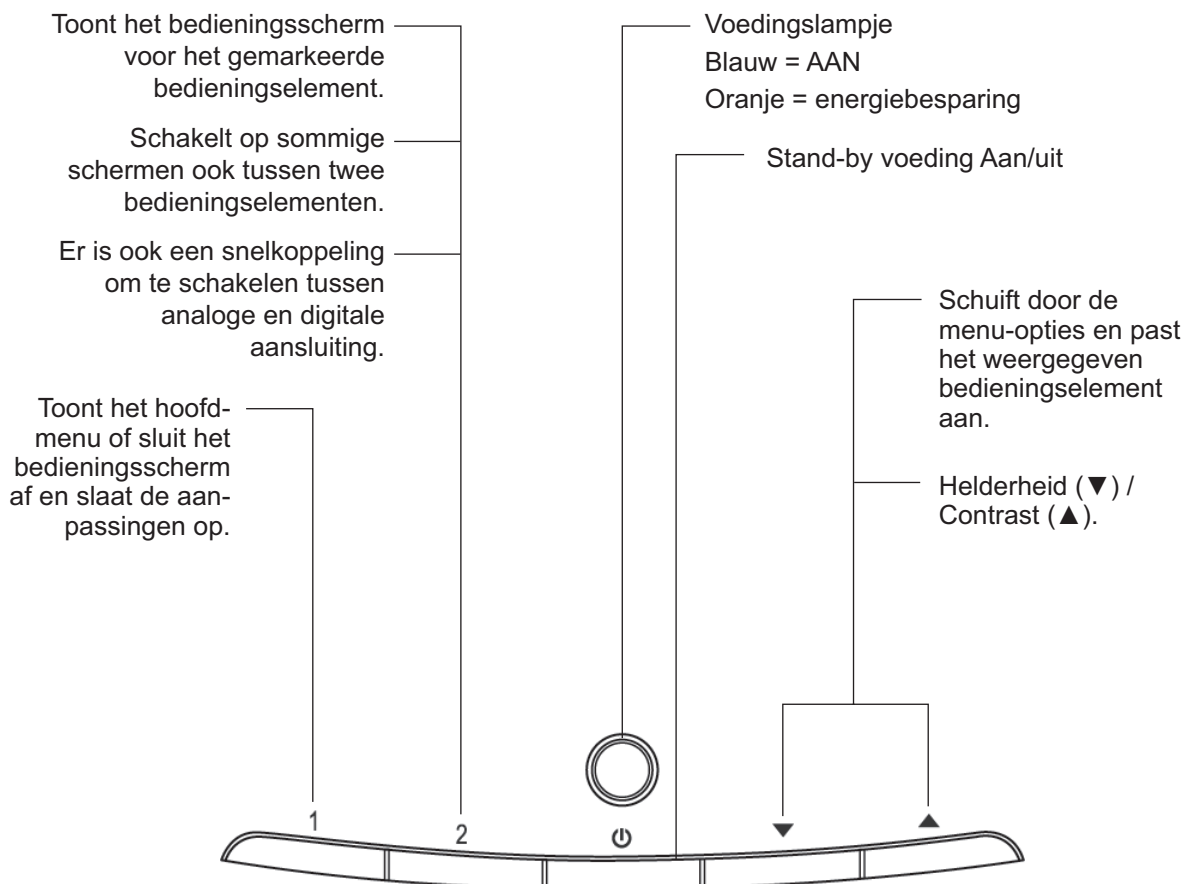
Toont het bedieningsscherm voor het gemarkeerde bedieningselement.

Schakelt op sommige schermen ook tussen twee bedieningselementen.

Er is ook een snelkoppeling om te schakelen tussen analoge en digitale aansluiting.

Toont het hoofdmenu of sluit het bedieningsscherm af en slaat de aanpassingen op.

Voedingslampje
Blauw = AAN
Oranje = energiebesparing

Stand-by voeding Aan/uit

Schuift door de menu-opties en past het weergegeven bedieningselement aan.

Helderheid (▼) / Contrast (▲).

1 2 ⏻ ▼ ▲